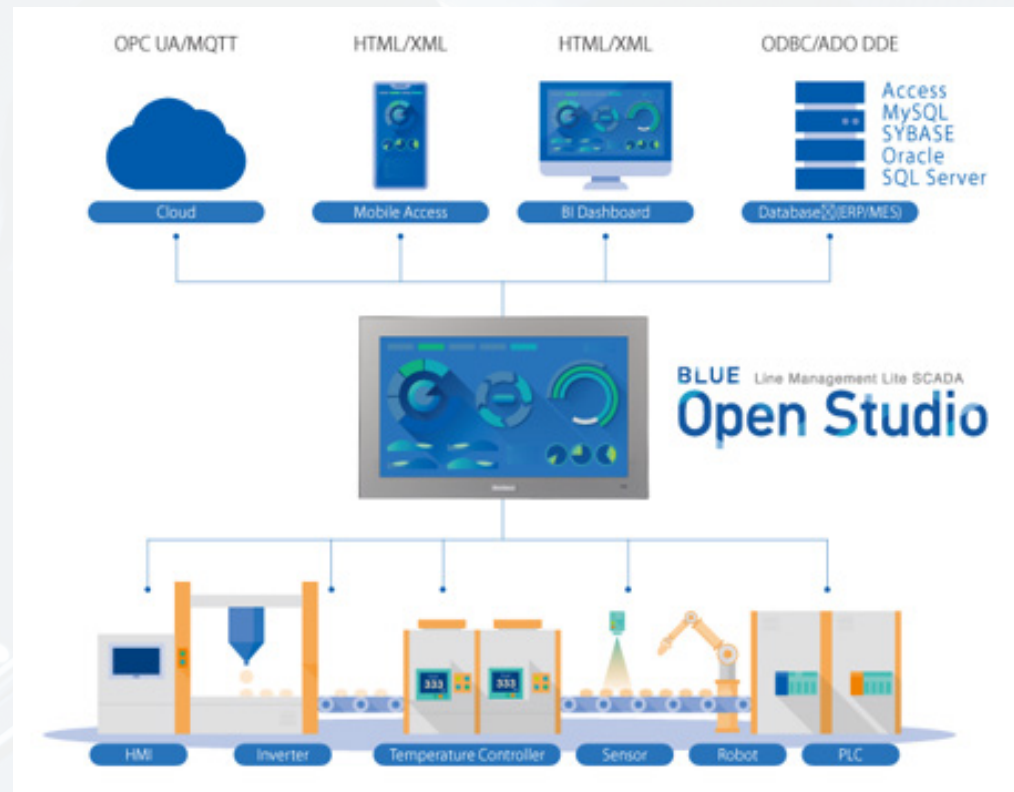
OPC UA/MQTT

HTML/XML

HTML/XML

ODBC/ADO DDE

Access
MySQL
SYBASE
Oracle
SQL Server

Cloud

Mobile Access

BI Dashboard

Database (ERP/MES)

BLUE Line Management Lite SCADA
Open Studio

333

333

HMI

Inverter

Temperature Controller

Sensor

Robot

PLC